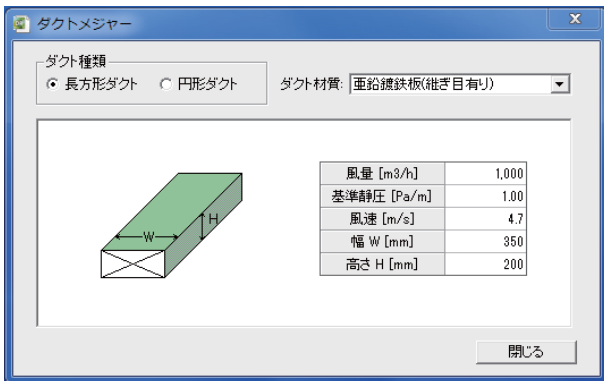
ダクトメジャー

ダクト種類
長方形ダクト　円形ダクト

ダクト材質: 亜鉛鍍鉄板(継ぎ目有り)

W
H

| 風量 [m3/h] | 1,000 |
|---|---|
| 基準静圧 [Pa/m] | 1.00 |
| 風速 [m/s] | 4.7 |
| 幅 W [mm] | 350 |
| 高さ H [mm] | 200 |

閉じる